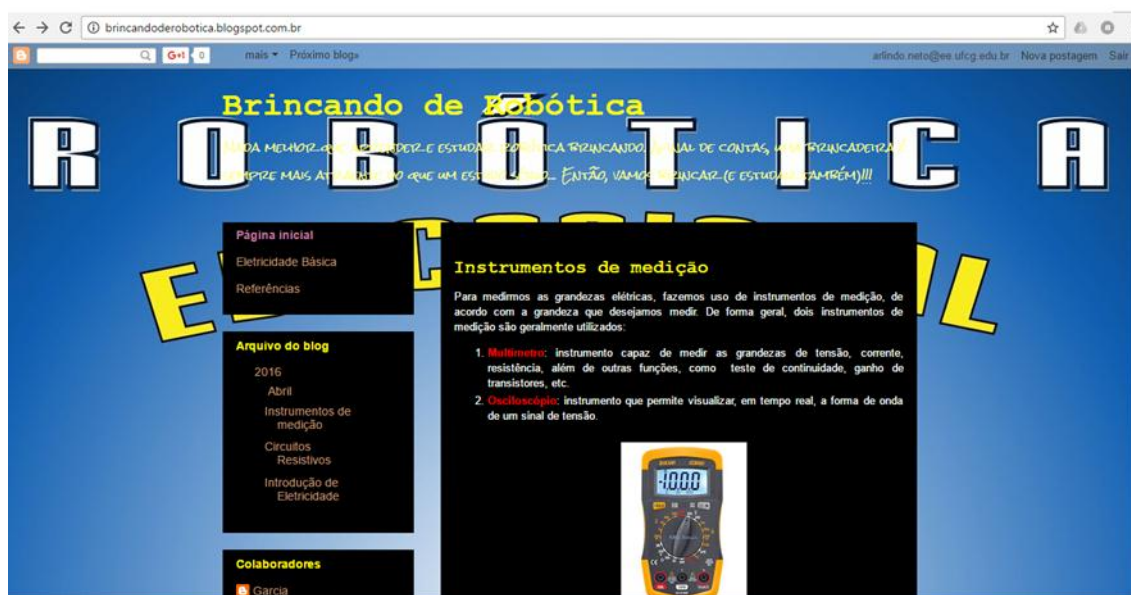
brincandoderobotica.blogspot.com.br

G+1 0 mais ▾ Próximo blog»

arlindo.neto@ee.ufcg.edu.br Nova postagem Sair

Brincando de Robótica

R O B Ó T I C A

Nada melhor que aprender e estudar robótica brincando. Afinal de contas, uma brincadeira é sempre mais atraente do que um estudo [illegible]... Então, vamos brincar (e estudar também)!!!

E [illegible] L

Página inicial

Eletricidade Básica

Referências

Arquivo do blog

2016

Abril

Instrumentos de medição

Circuitos Resistivos

Introdução de Eletricidade

Colaboradores

Garcia

Instrumentos de medição

Para medirmos as grandezas elétricas, fazemos uso de instrumentos de medição, de acordo com a grandeza que desejamos medir. De forma geral, dois instrumentos de medição são geralmente utilizados:

1. Multímetro: instrumento capaz de medir as grandezas de tensão, corrente, resistência, além de outras funções, como teste de continuidade, ganho de transistores, etc.
2. Osciloscópio: instrumento que permite visualizar, em tempo real, a forma de onda de um sinal de tensão.

10.00